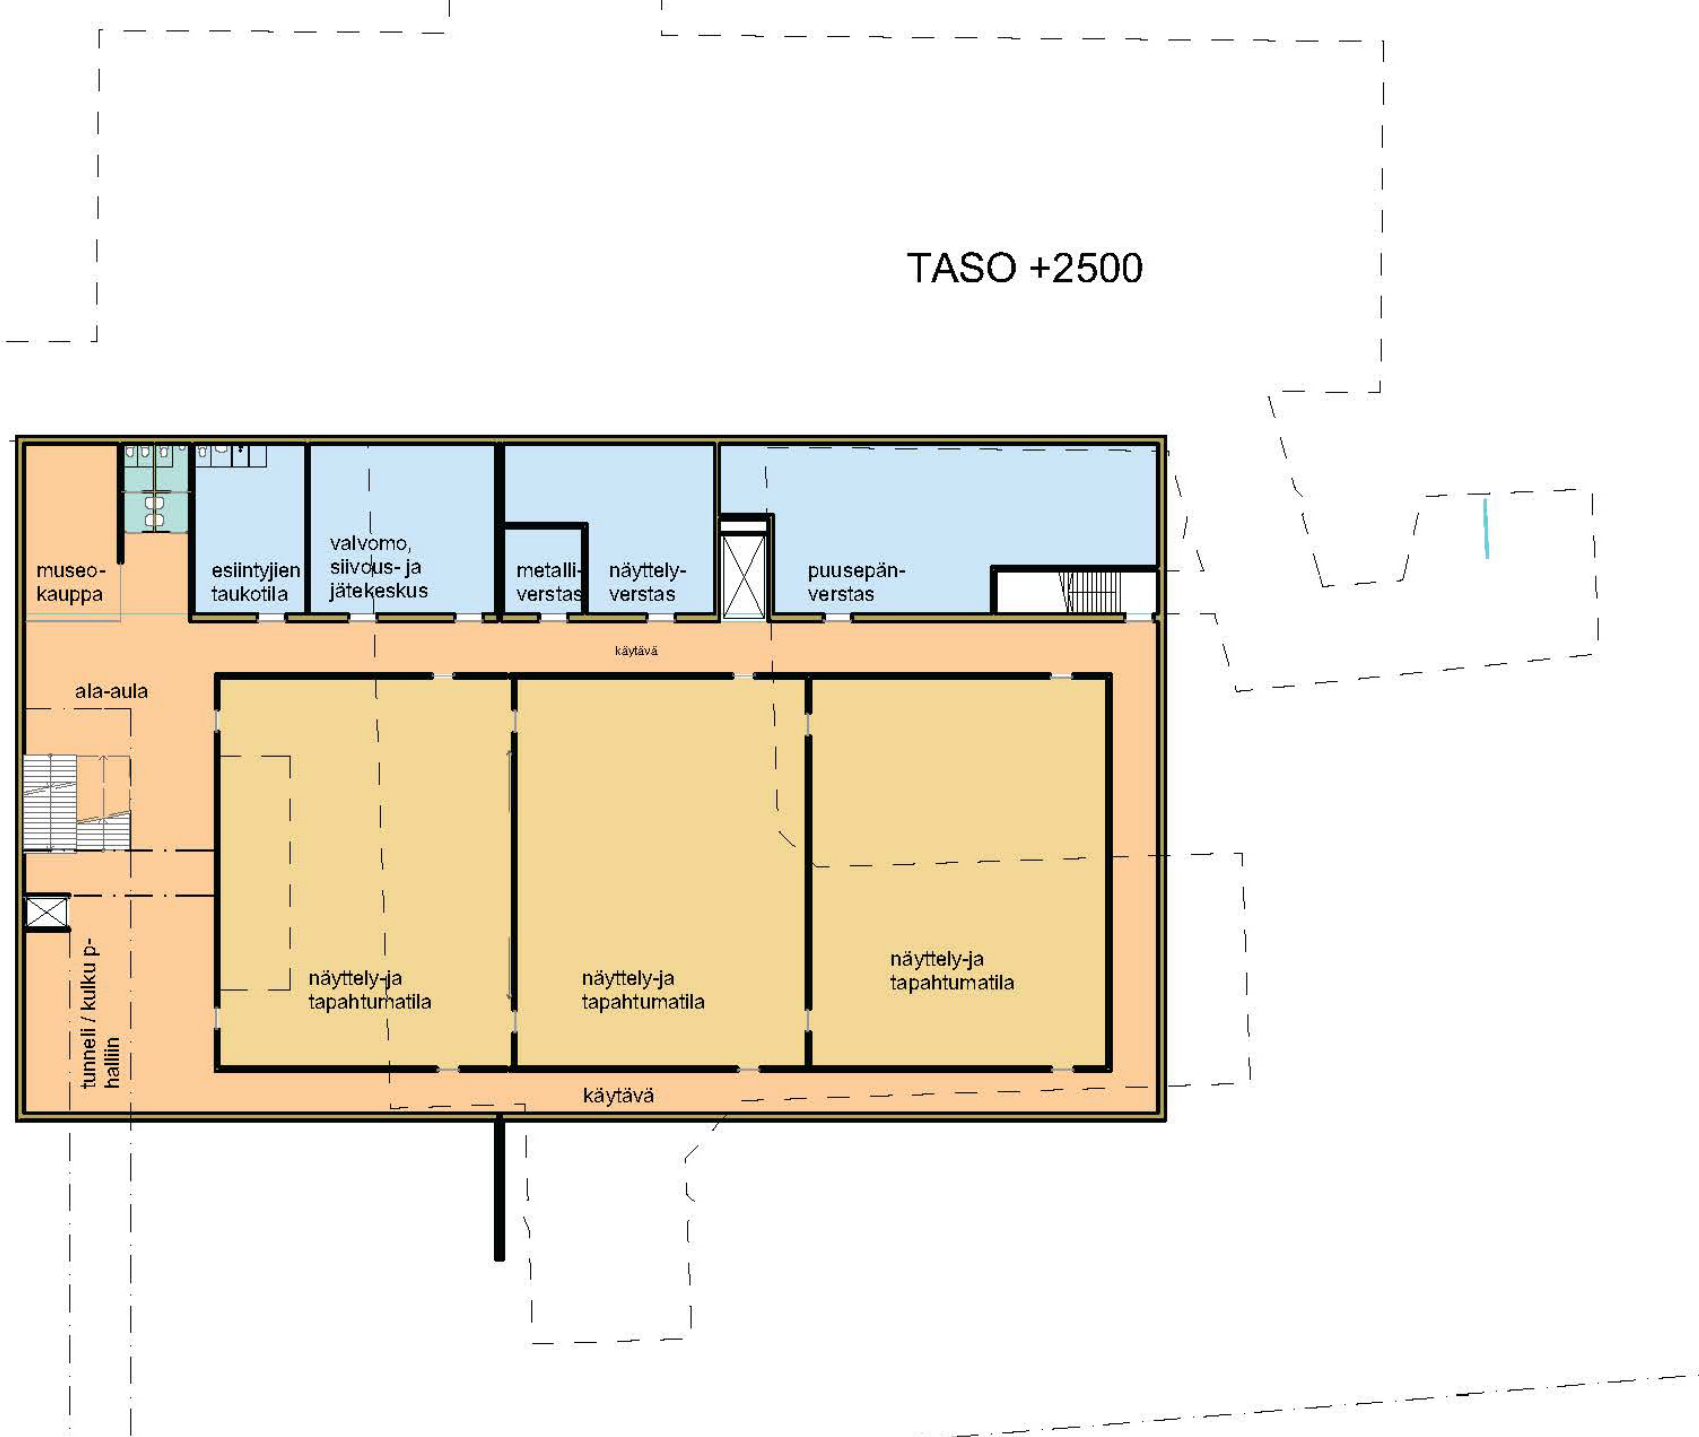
TASO +2500

museo-kauppa

esiintyjien taukotila

valvomo, siivous- ja jätekeskus

metalli-verstas

näyttely-verstas

puusepän-verstas

käytävä

ala-aula

näyttely-ja tapahtumatila

näyttely-ja tapahtumatila

näyttely-ja tapahtumatila

tunneli / kulku p-halliin

käytävä